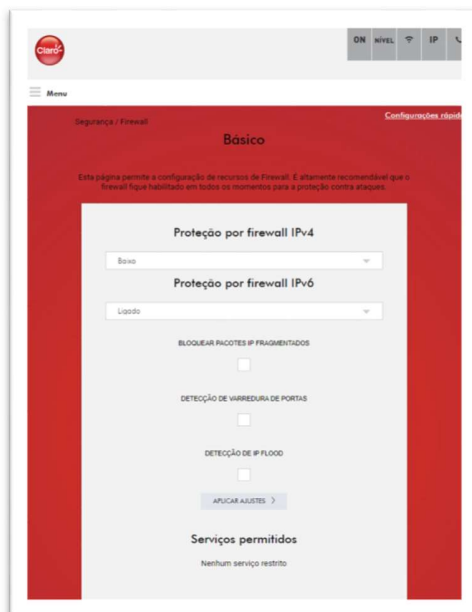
Claro

ON NÍVEL IP

Menu

Segurança / Firewall

Configurações rápid

Básico

Esta página permite a configuração de recursos de Firewall. É altamente recomendável que o firewall fique habilitado em todos os momentos para a proteção contra ataques.

Proteção por firewall IPv4

Baixo

Proteção por firewall IPv6

Ligado

BLOQUEAR PACOTES IP FRAGMENTADOS

DETECÇÃO DE VARREDURA DE PORTAS

DETECÇÃO DE IP FLOOD

APLICAR AJUSTES

Serviços permitidos

Nenhum serviço restrito